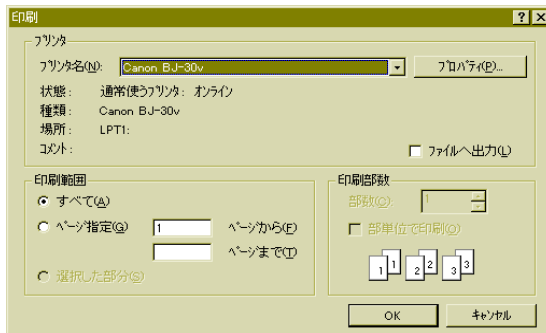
印刷

?

X

ﾌﾟﾘﾝﾀ

ﾌﾟﾘﾝﾀ名(N): Canon BJ-30v

ﾌﾟﾛﾊﾟﾃｨ(P)...

状態: 通常使うﾌﾟﾘﾝﾀ; オンライン

種類: Canon BJ-30v

場所: LPT1:

ｺﾒﾝﾄ:

ﾌｧｲﾙへ出力(L)

印刷範囲

すべて(A)

ﾍﾟｰｼﾞ指定(G) 1 ﾍﾟｰｼﾞから(F)

ﾍﾟｰｼﾞまで(T)

選択した部分(S)

印刷部数

部数(C): 1

部単位で印刷(O)

1 1 2 2 3 3

OK

ｷｬﾝｾﾙ